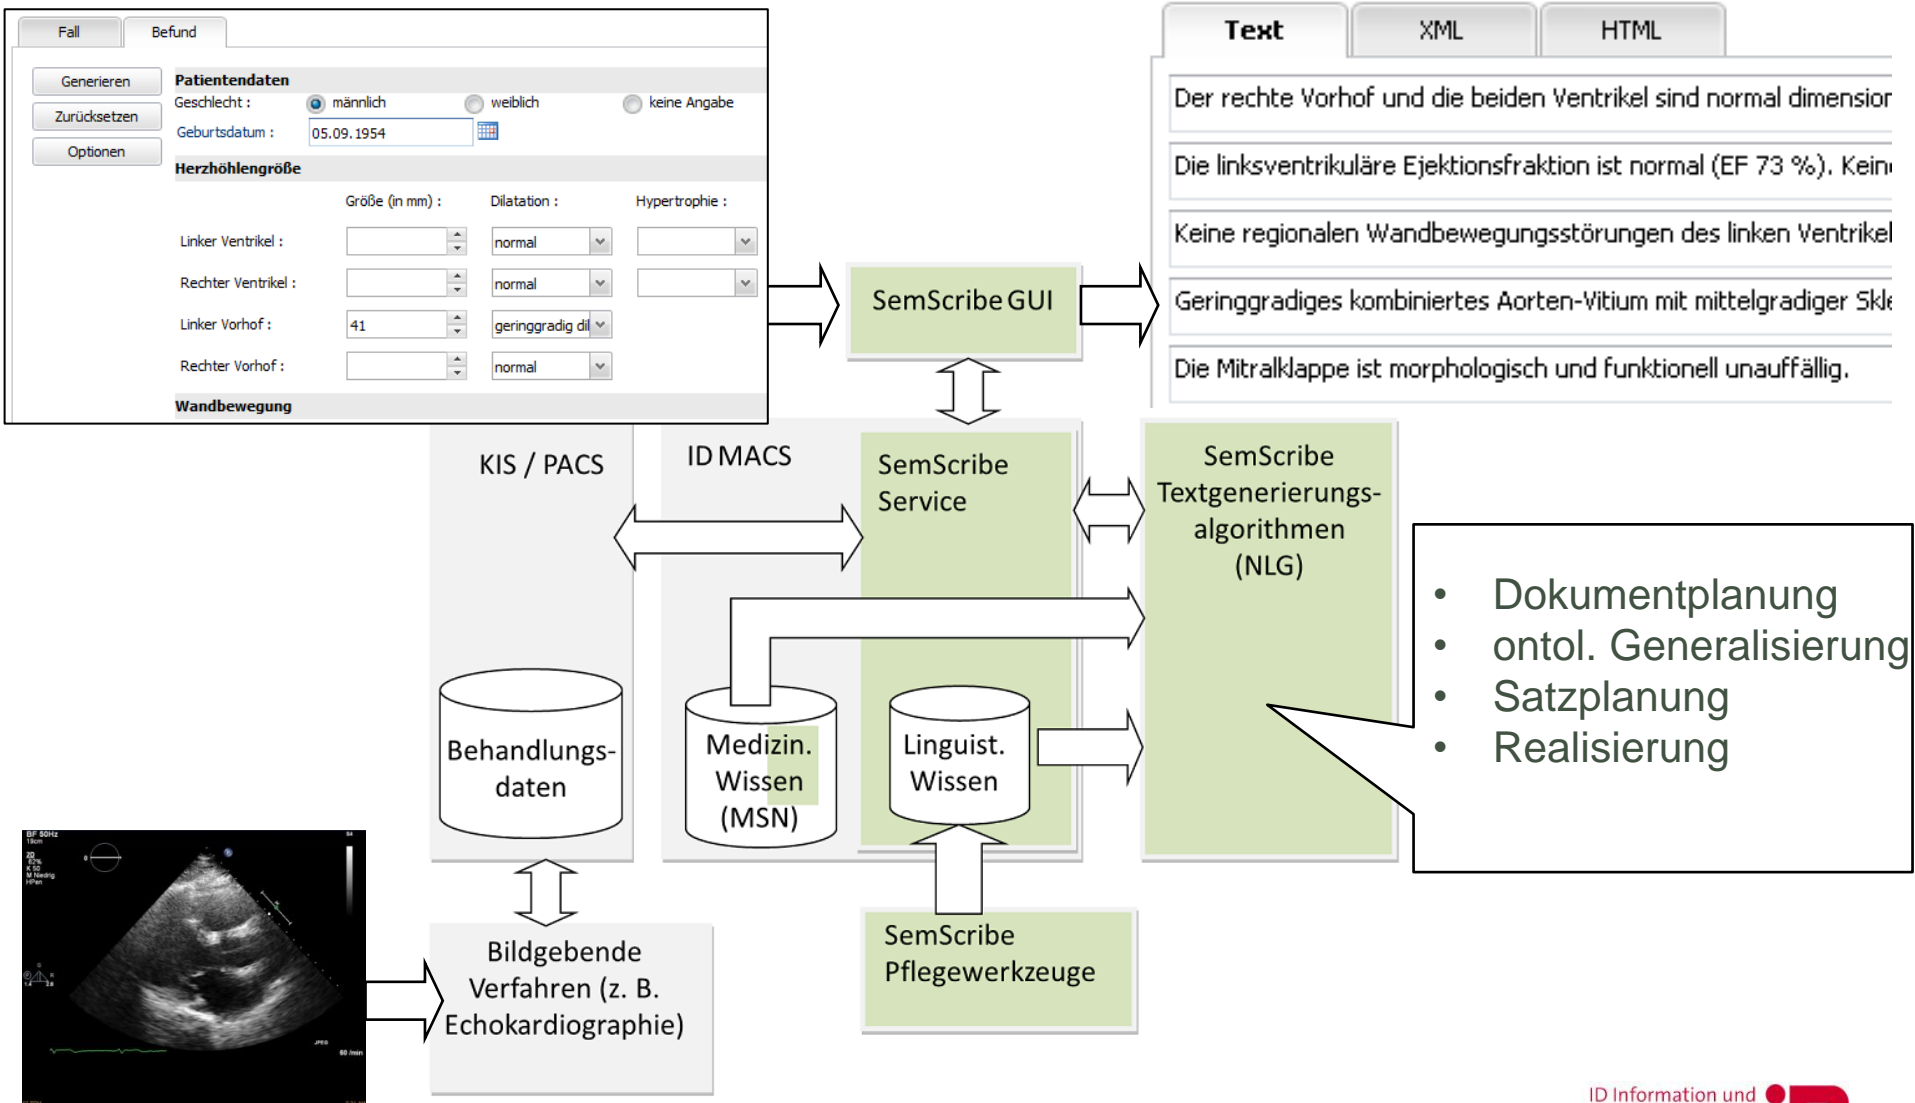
Fall
Befund

Generieren
Zurücksetzen
Optionen

Patientendaten
Geschlecht : männlich weiblich keine Angabe
Geburtsdatum : 05.09.1954

Herzhöhlengröße
Größe (in mm) : Dilatation : Hypertrophie :
Linker Ventrikel : normal
Rechter Ventrikel : normal
Linker Vorhof : 41 geringgradig dil
Rechter Vorhof : normal

Wandbewegung

Text XML HTML

Der rechte Vorhof und die beiden Ventrikel sind normal dimensior
Die linksventrikuläre Ejektionsfraktion ist normal (EF 73 %). Kein
Keine regionalen Wandbewegungsstörungen des linken Ventrikel
Geringgradiges kombiniertes Aorten-Vitium mit mittelgradiger Skl
Die Mitralklappe ist morphologisch und funktionell unauffällig.

SemScribe GUI

KIS / PACS
ID MACS
SemScribe Service
SemScribe Textgenerierungs-algorithmen (NLG)

Behandlungs-daten
Medizin. Wissen (MSN)
Linguist. Wissen

• Dokumentplanung
• ontol. Generalisierung
• Satzplanung
• Realisierung

Bildgebende Verfahren (z. B. Echokardiographie)

SemScribe Pflegewerkzeuge

ID Information und